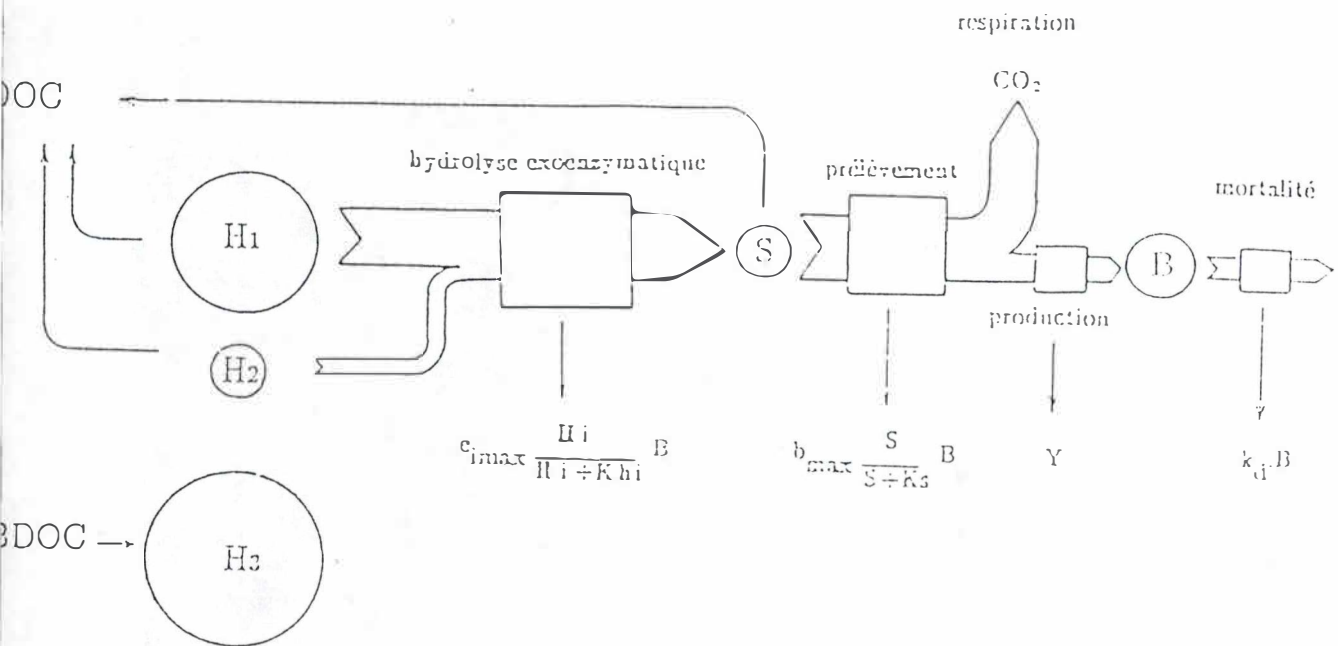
respiration

$CO_2$

DOC

hydrolyse exoenzymatique

prélèvement

mortalité

$H_1$

S

B

production

$H_2$

$e_{imax} \frac{H i}{H i + K hi} B$

$b_{max} \frac{S}{S + Ks} B$

Y

$k_d \cdot B$

BDOC

$H_3$